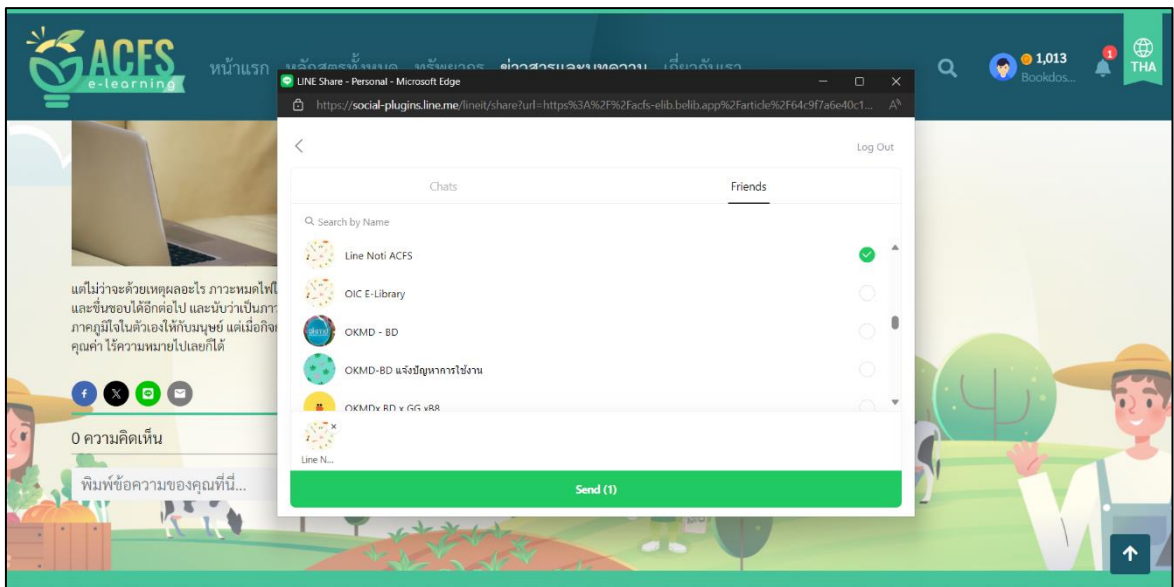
ACFS
e-learning

หน้าแรก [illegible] ข่าวสารและบทความ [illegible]

1,013
Bookdos...
1
THA

LINE Share - Personal - Microsoft Edge
https://social-plugins.line.me/lineit/share?url=https%3A%2F%2Facfs-elib.belib.app%2Farticle%2F64c9f7a6e40c1...

Log Out

Chats
Friends

Search by Name

Line Noti ACFS
OIC E-Library
OKMD - BD
OKMD-BD แจ้งปัญหาการใช้งาน
OKMDx BD x GG xB8

Line N...

Send (1)

แต่ไม่ว่าจะด้วยเหตุผลอะไร ภาวะหมดไฟ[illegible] และชื่นชอบได้อีกต่อไป และนับว่าเป็นภา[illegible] ภาคภูมิใจในตัวเองให้กับมนุษย์ แต่เมื่อกิจ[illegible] คุณค่า ไร้ความหมายไปเลยก็ได้

0 ความคิดเห็น

พิมพ์ข้อความของคุณที่นี่...